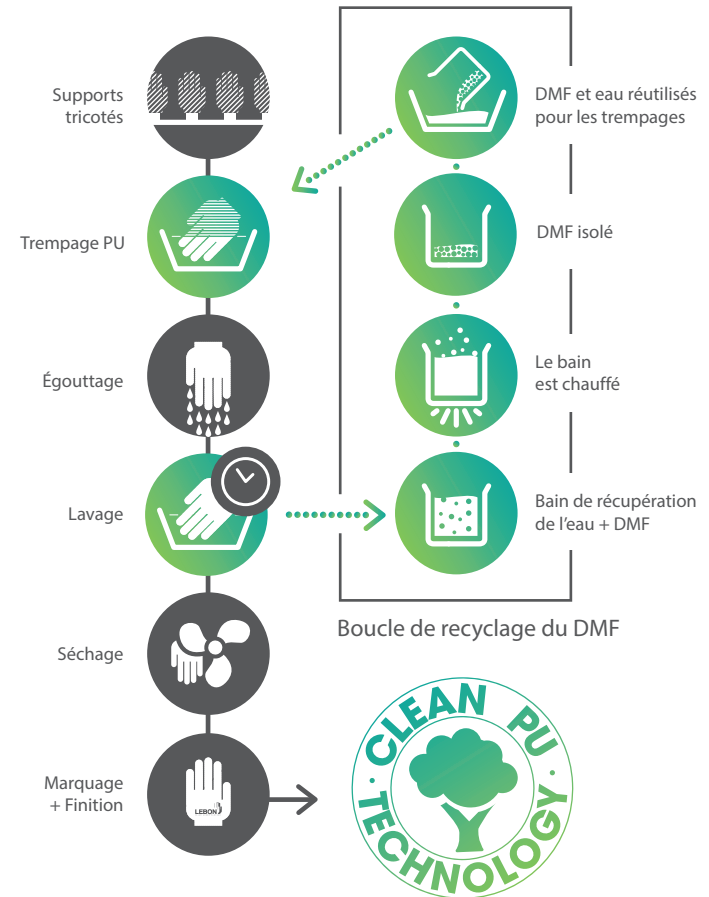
Supports tricotés

Trempage PU

Égouttage

Lavage

Séchage

Marquage + Finition

LEBON

DMF et eau réutilisés pour les trempages

DMF isolé

Le bain est chauffé

Bain de récupération de l'eau + DMF

Boucle de recyclage du DMF

CLEAN PU TECHNOLOGY